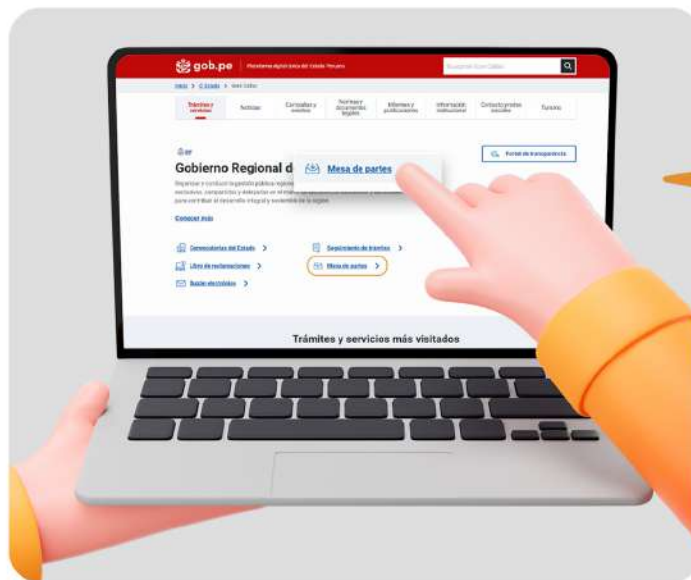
gob.pe Plataforma digital única del Estado Peruano

Buscar en Gob.pe

Inicio > El Estado > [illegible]

Trámites y servicios | Noticias | Campañas y eventos | Normas y documentos legales | Informes y publicaciones | Información institucional | Contacto y redes sociales | Turismo

Portal de transparencia

Gobierno Regional d

Mesa de partes

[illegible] para contribuir al desarrollo integral y sostenible de la región.

Conocer más

Convocatorias del Estado >
Seguimiento de trámites >
Libro de reclamaciones >
Mesa de partes >
Buzón electrónico >

Trámites y servicios más visitados